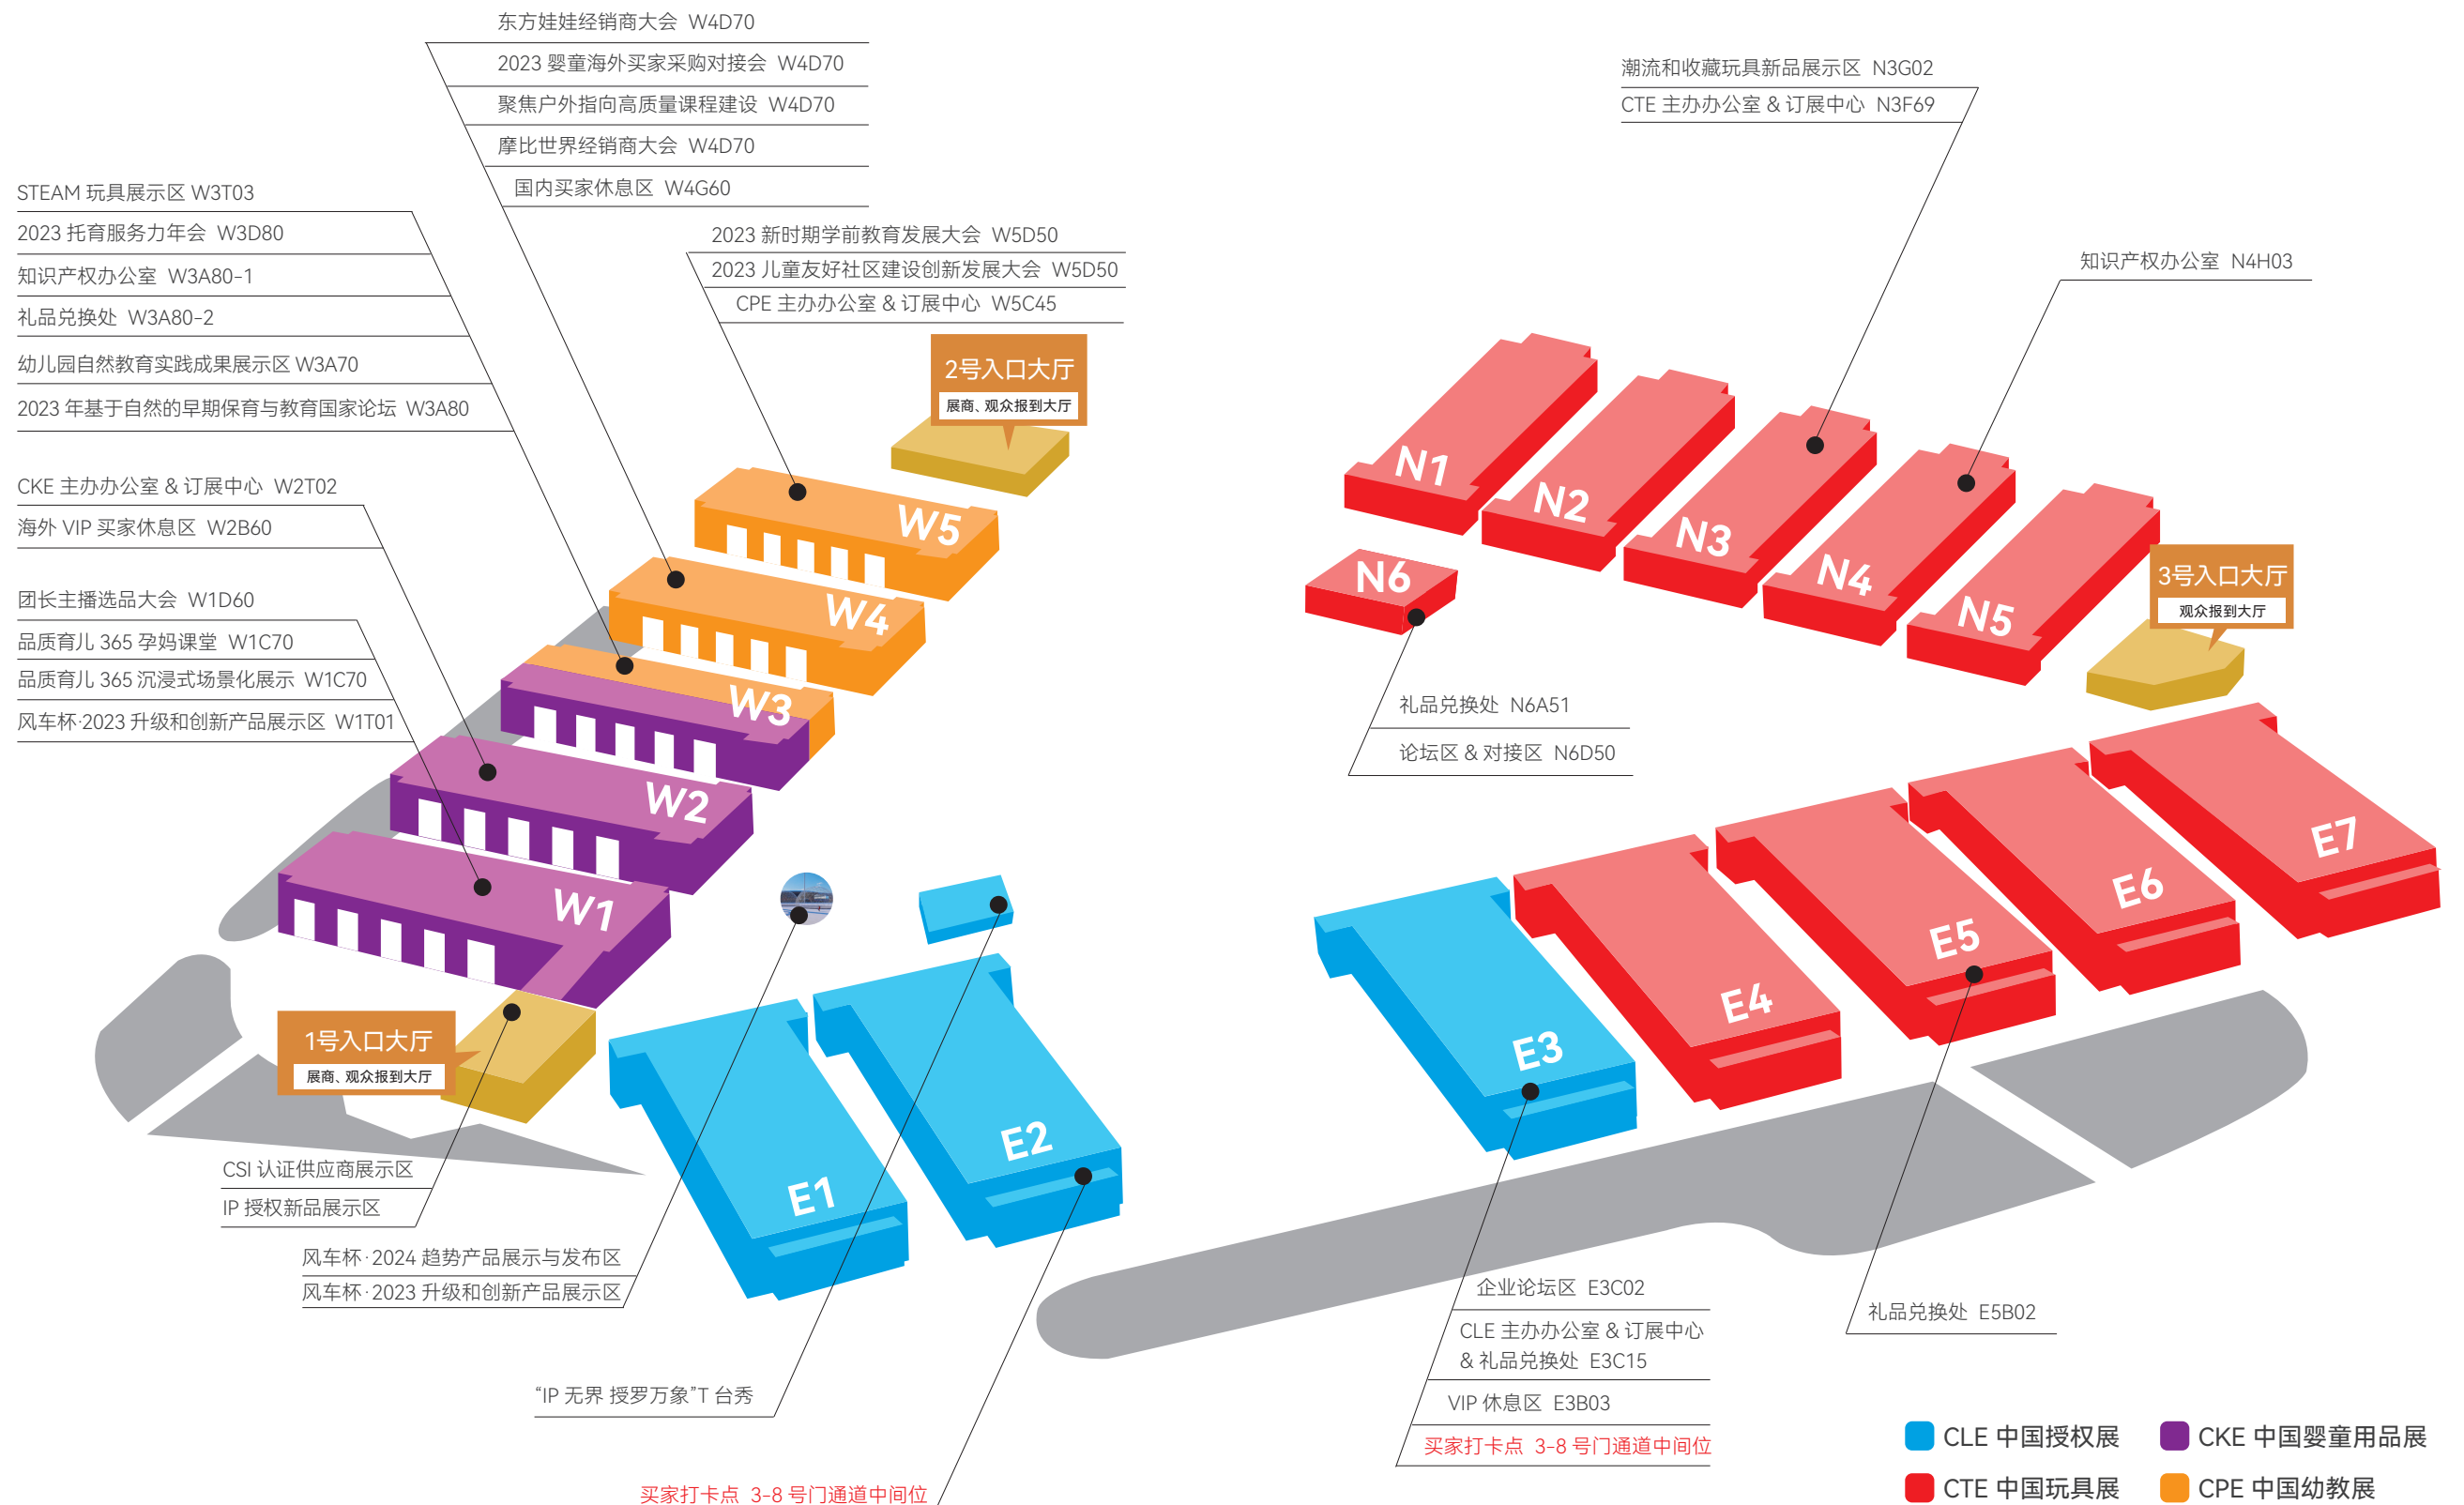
东方娃娃经销商大会 W4D70
2023 婴童海外买家采购对接会 W4D70
聚焦户外指向高质量课程建设 W4D70
摩比世界经销商大会 W4D70
国内买家休息区 W4G60

STEAM 玩具展示区 W3T03
2023 托育服务力年会 W3D80
知识产权办公室 W3A80-1
礼品兑换处 W3A80-2
幼儿园自然教育实践成果展示区 W3A70
2023 年基于自然的早期保育与教育国家论坛 W3A80

2023 新时期学前教育发展大会 W5D50
2023 儿童友好社区建设创新发展大会 W5D50
CPE 主办办公室 & 订展中心 W5C45

2号入口大厅
展商、观众报到大厅

CKE 主办办公室 & 订展中心 W2T02
海外 VIP 买家休息区 W2B60

团长主播选品大会 W1D60
品质育儿 365 孕妈课堂 W1C70
品质育儿 365 沉浸式场景化展示 W1C70
风车杯·2023 升级和创新产品展示区 W1T01

W5
W4
W3
W2
W1

1号入口大厅
展商、观众报到大厅

CSI 认证供应商展示区
IP 授权新品展示区

风车杯·2024 趋势产品展示与发布区
风车杯·2023 升级和创新产品展示区

"IP 无界 授罗万象"T 台秀

买家打卡点 3-8 号门通道中间位

E1
E2

潮流和收藏玩具新品展示区 N3G02
CTE 主办办公室 & 订展中心 N3F69

知识产权办公室 N4H03

N1
N2
N3
N4
N5
N6

3号入口大厅
观众报到大厅

礼品兑换处 N6A51
论坛区 & 对接区 N6D50

E3
E4
E5
E6
E7

企业论坛区 E3C02
CLE 主办办公室 & 订展中心 & 礼品兑换处 E3C15
VIP 休息区 E3B03
买家打卡点 3-8 号门通道中间位

礼品兑换处 E5B02

CLE 中国授权展
CKE 中国婴童用品展
CTE 中国玩具展
CPE 中国幼教展